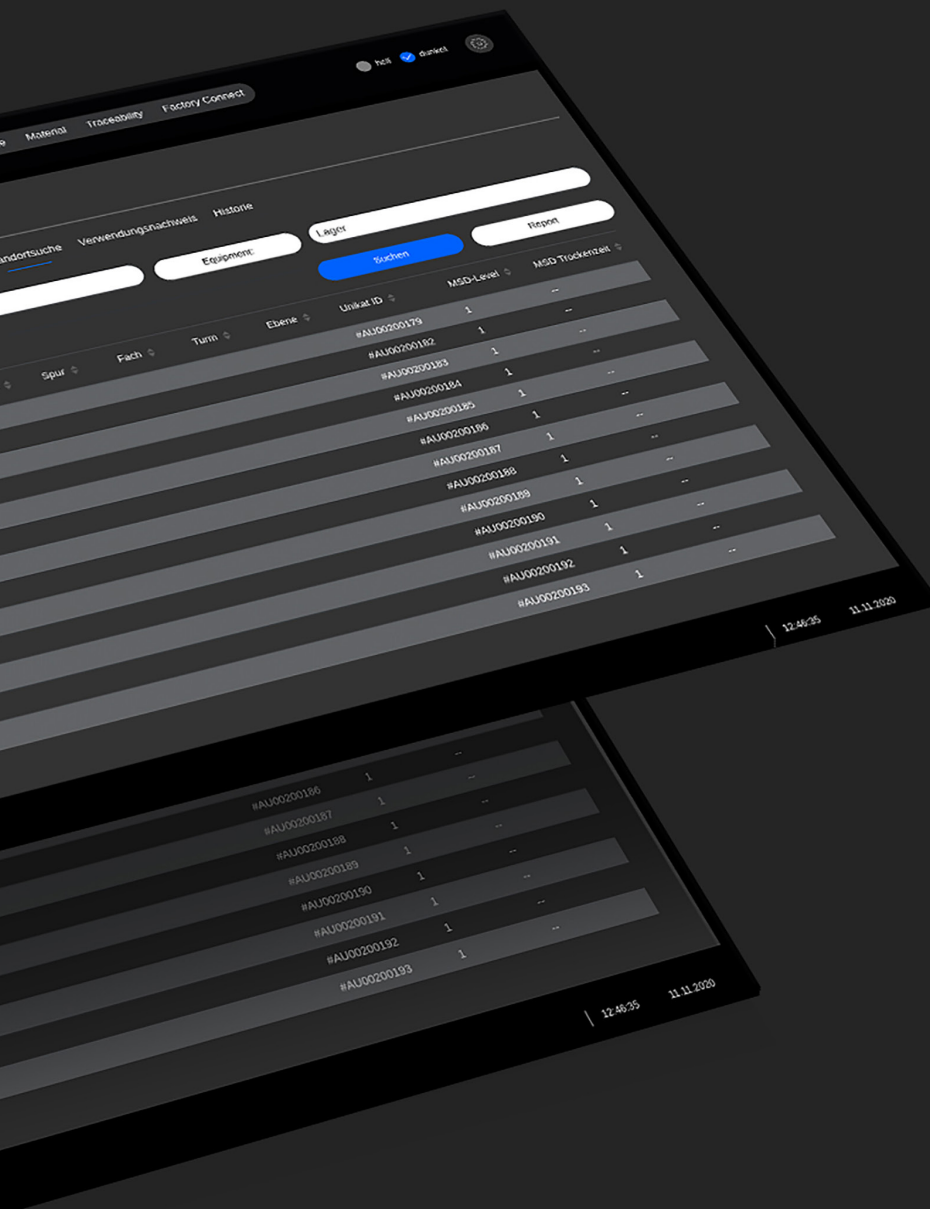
hell dunkel

e Material Traceability Factory Connect

andortsuche Verwendungsnachweis Historie

Lager

Equipment Suchen Report

| Spur | Fach | Turm | Ebene | Unikat ID | MSD-Level | MSD Trockenzeit |
|---|---|---|---|---|---|---|
| | | | | | | -- |
| | | | | #AU00200179 | 1 | -- |
| | | | | #AU00200182 | 1 | -- |
| | | | | #AU00200183 | 1 | -- |
| | | | | #AU00200184 | 1 | -- |
| | | | | #AU00200185 | 1 | -- |
| | | | | #AU00200186 | 1 | -- |
| | | | | #AU00200187 | 1 | -- |
| | | | | #AU00200188 | 1 | -- |
| | | | | #AU00200189 | 1 | -- |
| | | | | #AU00200190 | 1 | -- |
| | | | | #AU00200191 | 1 | -- |
| | | | | #AU00200192 | 1 | -- |
| | | | | #AU00200193 | 1 | |

12:46:35 11.11.2020

| Unikat ID | MSD-Level | MSD Trockenzeit |
|---|---|---|
| | | -- |
| #AU00200186 | 1 | -- |
| #AU00200187 | 1 | -- |
| #AU00200188 | 1 | -- |
| #AU00200189 | 1 | -- |
| #AU00200190 | 1 | -- |
| #AU00200191 | 1 | -- |
| #AU00200192 | 1 | -- |
| #AU00200193 | 1 | |

12:46:35 11.11.2020